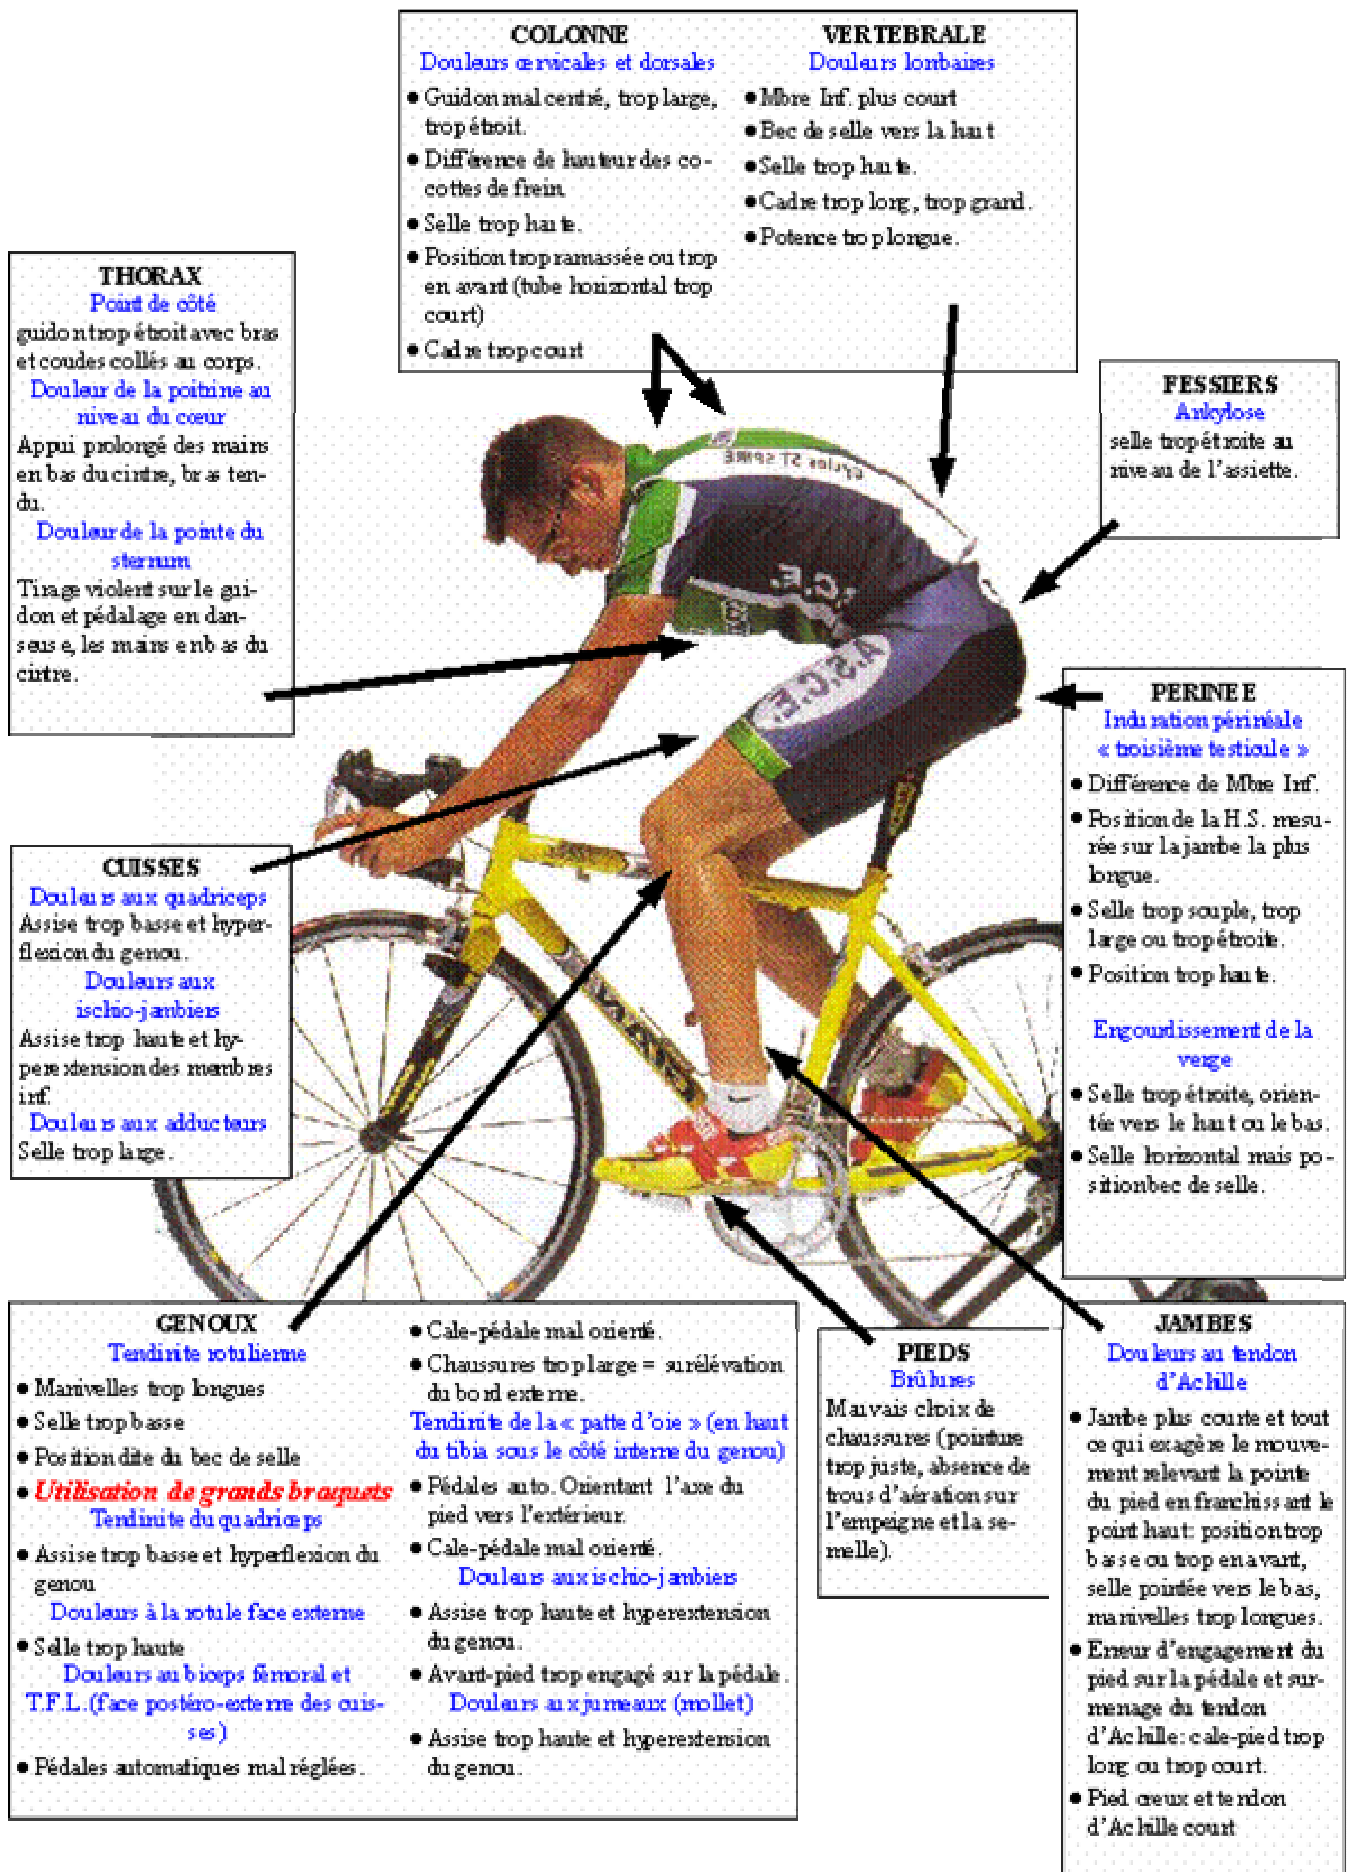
COLONNE VERTEBRALE

Douleurs cervicales et dorsales
• Guidon mal centré, trop large, trop étroit.
• Différence de hauteur des cocottes de frein.
• Selle trop haute.
• Position trop ramassée ou trop en avant (tube horizontal trop court)
• Cadre trop court

Douleurs lombaires
• Mbre Inf. plus court
• Bec de selle vers la haut
• Selle trop haute.
• Cadre trop long, trop grand.
• Potence trop longue.

THORAX
Point de côté
guidon trop étroit avec bras et coudes collés au corps.
Douleur de la poitrine au niveau du cœur
Appui prolongé des mains en bas du cintre, bras tendu.
Douleur de la pointe du sternum
Tirage violent sur le guidon et pédalage en danseuse, les mains en bas du cintre.

FESSIERS
Ankylose
selle trop étroite au niveau de l'assiette.

PERINEE
Induration périnéale « troisième testicule »
• Différence de Mbre Inf.
• Position de la H.S. mesurée sur la jambe la plus longue.
• Selle trop souple, trop large ou trop étroite.
• Position trop haute.
Engourdissement de la verge
• Selle trop étroite, orientée vers le haut ou le bas.
• Selle horizontal mais position bec de selle.

CUISSES
Douleurs aux quadriceps
Assise trop basse et hyperflexion du genou.
Douleurs aux ischio-jambiers
Assise trop haute et hyperextension des membres inf.
Douleurs aux adducteurs
Selle trop large.

GENOUX
Tendinite rotulienne
• Manivelles trop longues
• Selle trop basse
• Position dite du bec de selle
• Utilisation de grands braquets
Tendinite du quadriceps
• Assise trop basse et hyperflexion du genou
Douleurs à la rotule face externe
• Selle trop haute
Douleurs au biceps fémoral et T.F.L. (face postéro-externe des cuisses)
• Pédales automatiques mal réglées.
• Cale-pédale mal orienté.
• Chaussures trop large = surélévation du bord externe.
Tendinite de la « patte d'oie » (en haut du tibia sous le côté interne du genou)
• Pédales auto. Orientant l'axe du pied vers l'extérieur.
• Cale-pédale mal orienté.
Douleurs aux ischio-jambiers
• Assise trop haute et hyperextension du genou.
• Avant-pied trop engagé sur la pédale.
Douleurs aux jumeaux (mollet)
• Assise trop haute et hyperextension du genou.

PIEDS
Brûlures
Mauvais choix de chaussures (pointure trop juste, absence de trous d'aération sur l'empeigne et la semelle).

JAMBES
Douleurs au tendon d'Achille
• Jambe plus courte et tout ce qui exagère le mouvement relevant la pointe du pied en franchissant le point haut: position trop basse ou trop en avant, selle pointée vers le bas, manivelles trop longues.
• Erreur d'engagement du pied sur la pédale et surmenage du tendon d'Achille: cale-pied trop long ou trop court.
• Pied creux et tendon d'Achille court